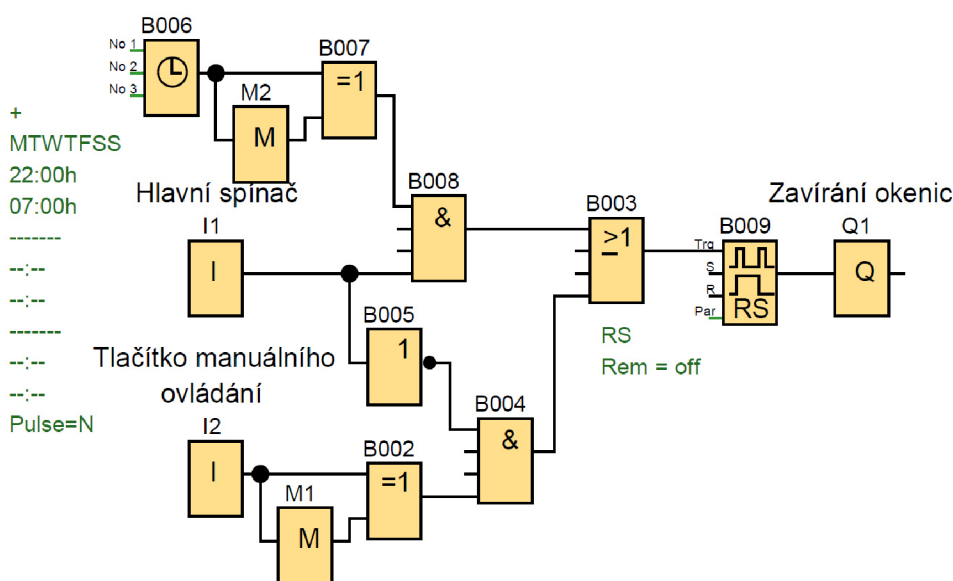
B006
No 1
No 2
No 3
B007
=1
M2
M
+
MTWTFSS
22:00h
07:00h
-------
--:--
--:--
-------
--:--
--:--
Pulse=N

Hlavní spínač
B008
&
I1
I
B003
$\geq 1$
Zavírání okenic
B009
Trg
S
R
Par
RS
Q1
Q
B005
1
RS
Rem = off
Tlačítko manuálního ovládání
B004
&
I2
I
B002
=1
M1
M